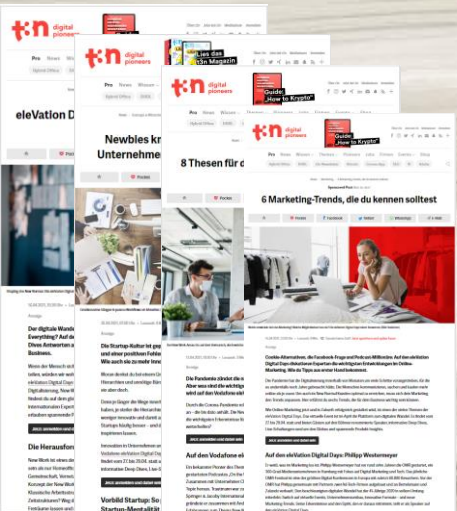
t3n digital pioneers

Pro News

eleVation D

Der digitale Wande Everything? Auf de Ihres Antworten a Business.

Die Herausfor

t3n digital pioneers

Lies das t3n Magazin

Pro News

Newbies kn Unternehme

Die Startup-Kultur ist geprägt und einer positiven Fehle Wie auch sie zu mehr Inno

Vorbild Startup: So Startup-Mentalität

t3n digital pioneers

Guide „How to Krypto"

Pro News

8 Thesen für d

Die Pandemie sindet die d Aber was sind die wichtigst wir auf den Vodafone eleV

Auf den Vodafone el

t3n digital pioneers

Guide „How to Krypto"

Pro News

Sponsored Post

6 Marketing-Trends, die du kennen solltest

Cookie-Alternativen, die Facebook-Frage und Podcast-Millionäre: Auf der eleVation Digital Days diskutieren Experten die wichtigsten Entwicklungen im Online-Marketing. Wie die Tipps aus erster Hand bekommst.

Auf den eleVation Digital Days: Philipp Westermeyer